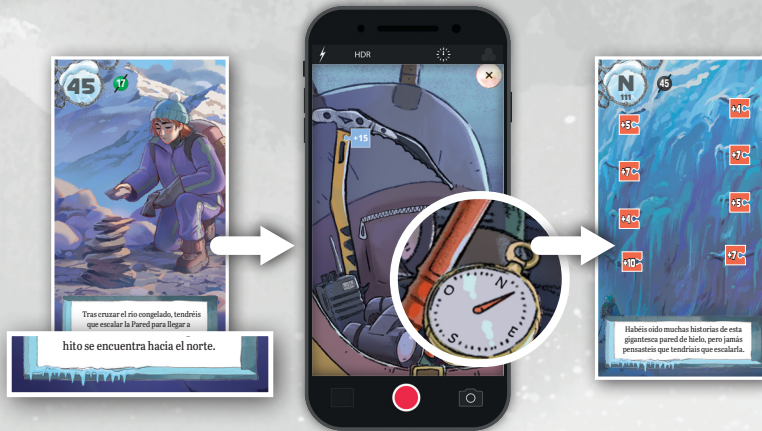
45
17
Tras cruzar el río congelado, tendréis que escalar la Pared para llegar a
hito se encuentra hacia el norte.

HDR
×
+15
O
N
E
S

N
111
45
+5
+4
+7
+7
+4
+5
+10
+7
Habéis oído muchas historias de esta gigantesca pared de hielo, pero jamás pensasteis que tendríais que escalarla.